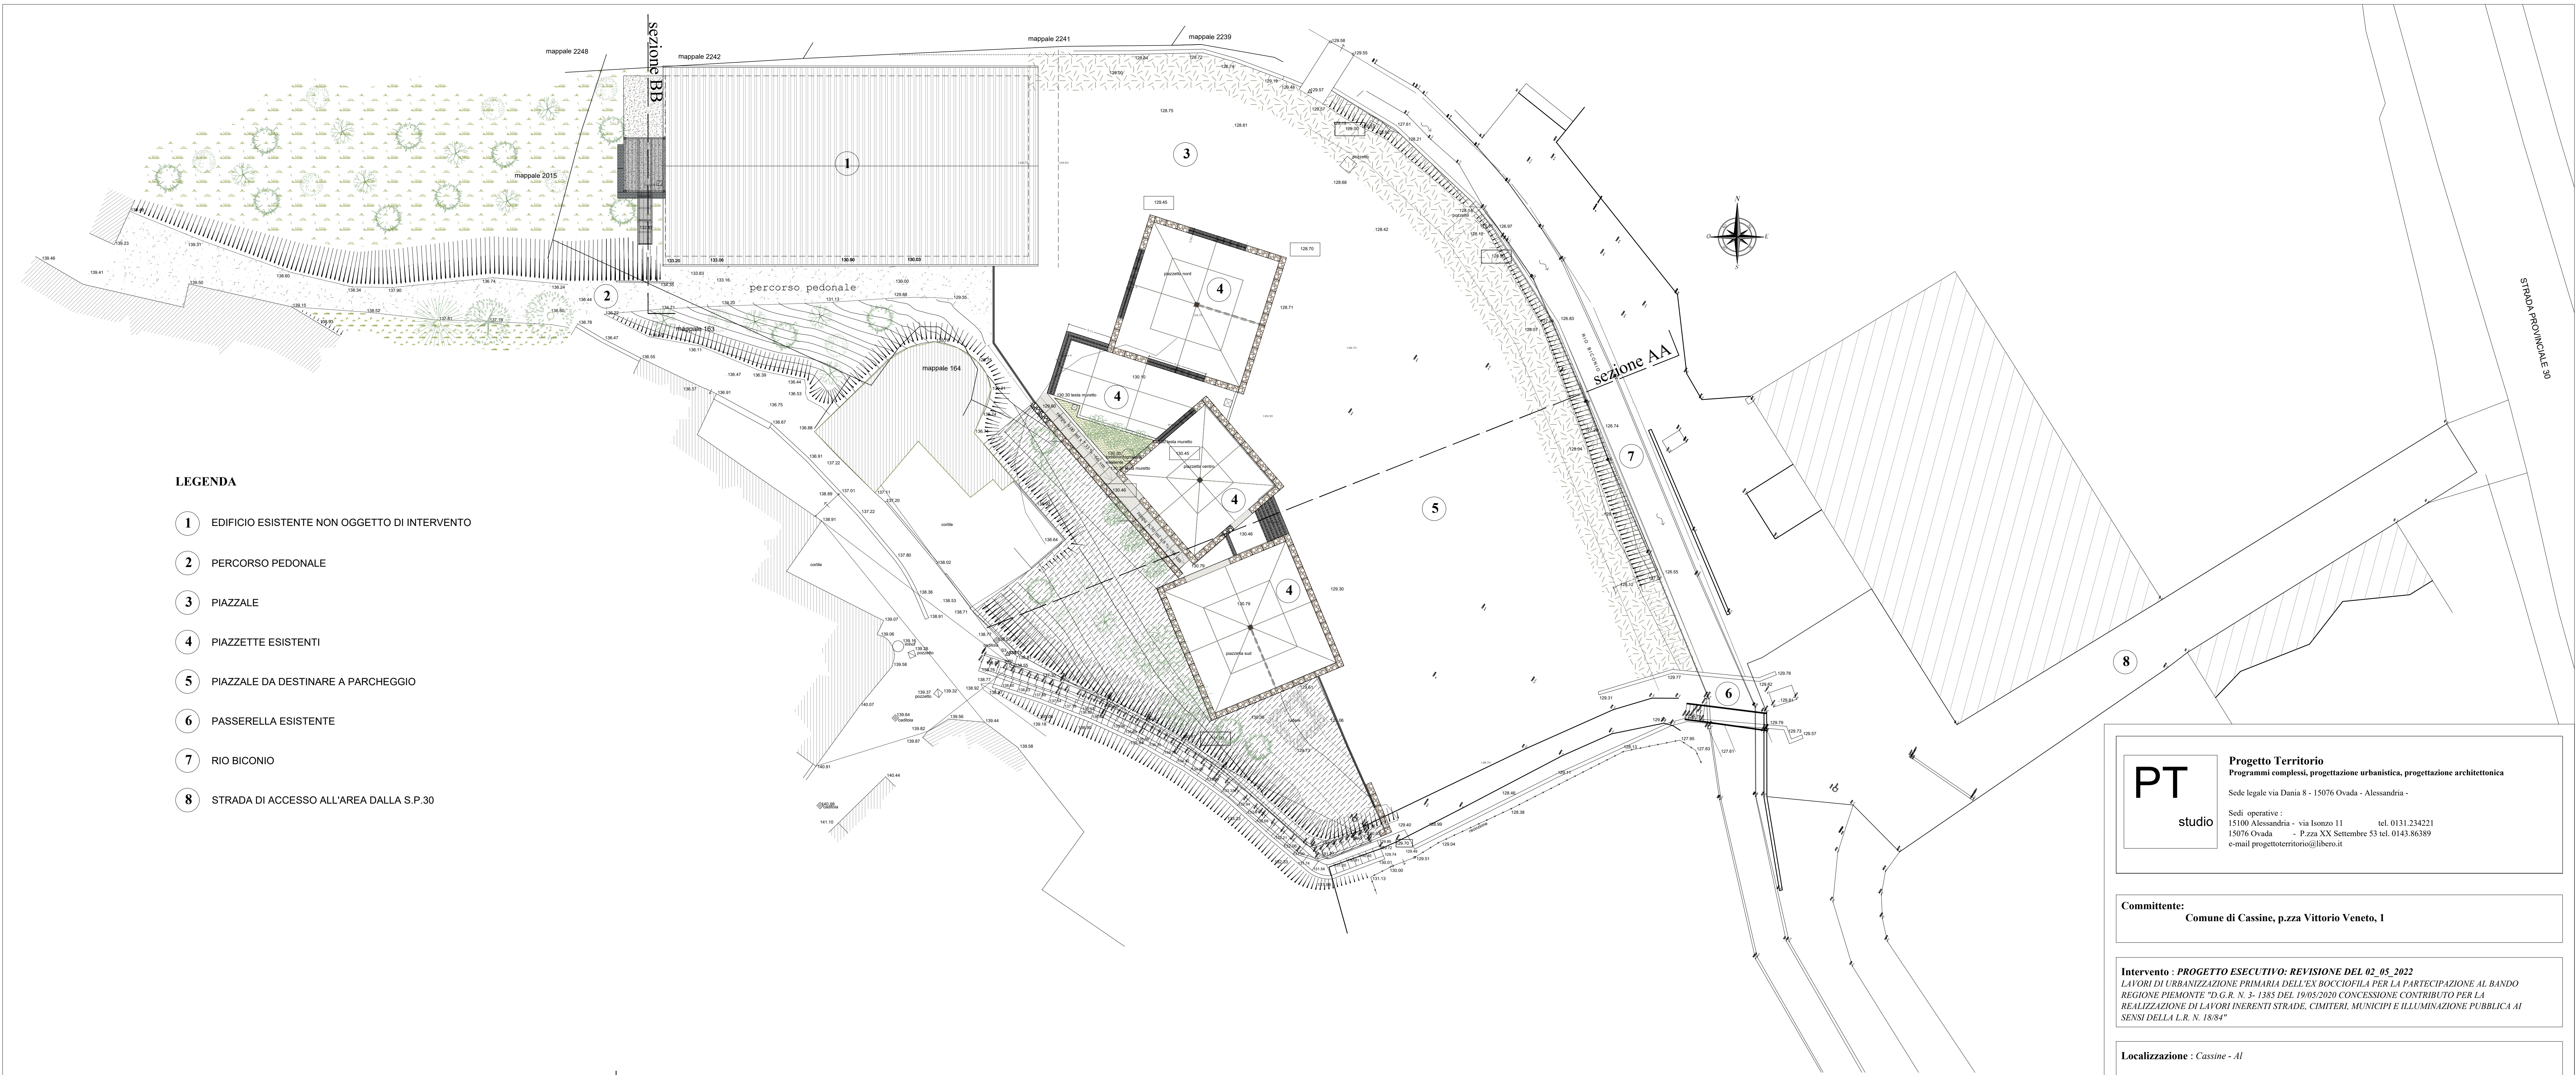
mappale 2248
sezione BB
mappale 2242
mappale 2241
mappale 2239
mappale 2015
1
3
2
percorso pedonale
mappale 163
mappale 164
4
4
4
4
5
sezione AA
RIO BICONIO
7
6
8
STRADA PROVINCIALE 30
cortile
cortile
piazzetta nord
piazzetta centro
piazzetta sud

LEGENDA

1 EDIFICIO ESISTENTE NON OGGETTO DI INTERVENTO

2 PERCORSO PEDONALE

3 PIAZZALE

4 PIAZZETTE ESISTENTI

5 PIAZZALE DA DESTINARE A PARCHEGGIO

6 PASSERELLA ESISTENTE

7 RIO BICONIO

8 STRADA DI ACCESSO ALL'AREA DALLA S.P.30

PT studio

Progetto Territorio
Programmi complessi, progettazione urbanistica, progettazione architettonica

Sede legale via Dania 8 - 15076 Ovada - Alessandria -

Sedi operative :
15100 Alessandria - via Isonzo 11 tel. 0131.234221
15076 Ovada - P.zza XX Settembre 53 tel. 0143.86389
e-mail progettoterritorio@libero.it

Committente:
Comune di Cassine, p.zza Vittorio Veneto, 1

Intervento : PROGETTO ESECUTIVO: REVISIONE DEL 02_05_2022
LAVORI DI URBANIZZAZIONE PRIMARIA DELL'EX BOCCIOFILA PER LA PARTECIPAZIONE AL BANDO REGIONE PIEMONTE "D.G.R. N. 3- 1385 DEL 19/05/2020 CONCESSIONE CONTRIBUTO PER LA REALIZZAZIONE DI LAVORI INERENTI STRADE, CIMITERI, MUNICIPI E ILLUMINAZIONE PUBBLICA AI SENSI DELLA L.R. N. 18/84"

Localizzazione : Cassine - Al